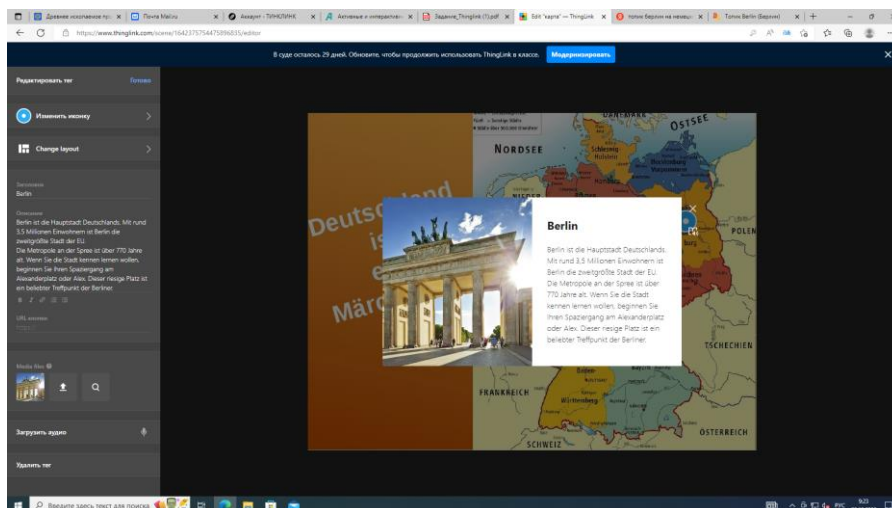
Древнее изложение пу... | Почта Mail.ru | Аккаунт - ТИНКЛИНК | Активные и интерактивн... | Задание_Thinglink (1).pdf | Edit "карта" — ThingLink | точно берлин на немецк... | Точно Berlin (Берлин)

https://www.thinglink.com/scene/1642375754475896835/editor

В суде осталось 29 дней. Обновите, чтобы продолжить использовать ThingLink в классе. Модернизировать

Редактировать тег Готово

Изменить иконку

Change layout

Заголовок
Berlin

Описание
Berlin ist die Hauptstadt Deutschlands. Mit rund 3,5 Millionen Einwohnern ist Berlin die zweitgrößte Stadt der EU. Die Metropole an der Spree ist über 770 Jahre alt. Wenn Sie die Stadt kennen lernen wollen, beginnen Sie Ihren Spaziergang am Alexanderplatz oder Alex. Dieser riesige Platz ist ein beliebter Treffpunkt der Berliner.

URL кнопки

Media files

Загрузить аудио

Удалить тег

Deutschland ist ein Märchen

NORDSEE
OSTSEE
DÄNEMARK
Schleswig-Holstein
POLEN
TSCHECHIEN
FRANKREICH
Württemberg
SCHWEIZ
ÖSTERREICH

Berlin

Berlin ist die Hauptstadt Deutschlands. Mit rund 3,5 Millionen Einwohnern ist Berlin die zweitgrößte Stadt der EU. Die Metropole an der Spree ist über 770 Jahre alt. Wenn Sie die Stadt kennen lernen wollen, beginnen Sie Ihren Spaziergang am Alexanderplatz oder Alex. Dieser riesige Platz ist ein beliebter Treffpunkt der Berliner.

Введите здесь текст для поиска
РУС